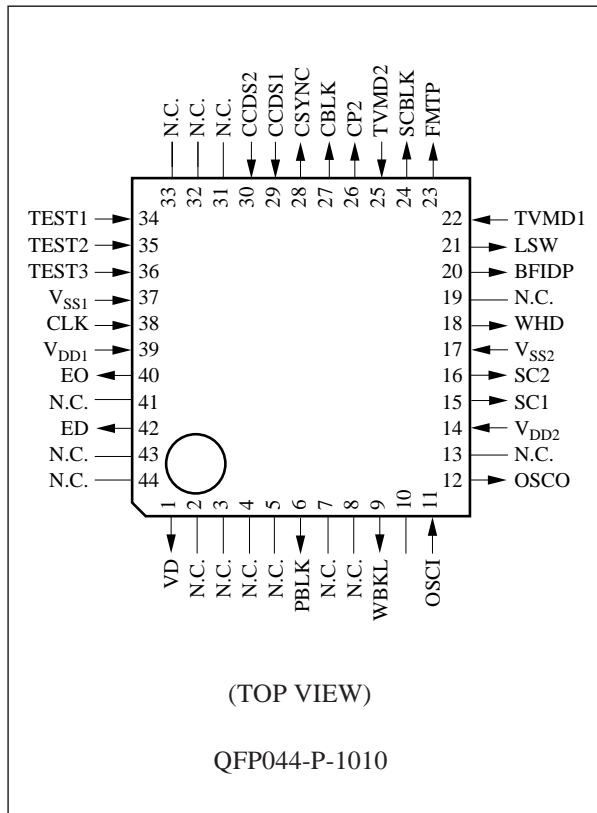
N.C. 33
N.C. 32
N.C. 31
CCDS2 30
CCDS1 29
CSYNC 28
CBLK 27
CP2 26
TVMD2 25
SCBLK 24
FMTP 23

TEST1 34
TEST2 35
TEST3 36
$V_{SS1}$ 37
CLK 38
$V_{DD1}$ 39
EO 40
N.C. 41
ED 42
N.C. 43
N.C. 44

22 TVMD1
21 LSW
20 BFIDP
19 N.C.
18 WHD
17 $V_{SS2}$
16 SC2
15 SC1
14 $V_{DD2}$
13 N.C.
12 OSCO

1 VD
2 N.C.
3 N.C.
4 N.C.
5 N.C.
6 PBLK
7 N.C.
8 N.C.
9 WBKL
10
11 OSCI

(TOP VIEW)

QFP044-P-1010